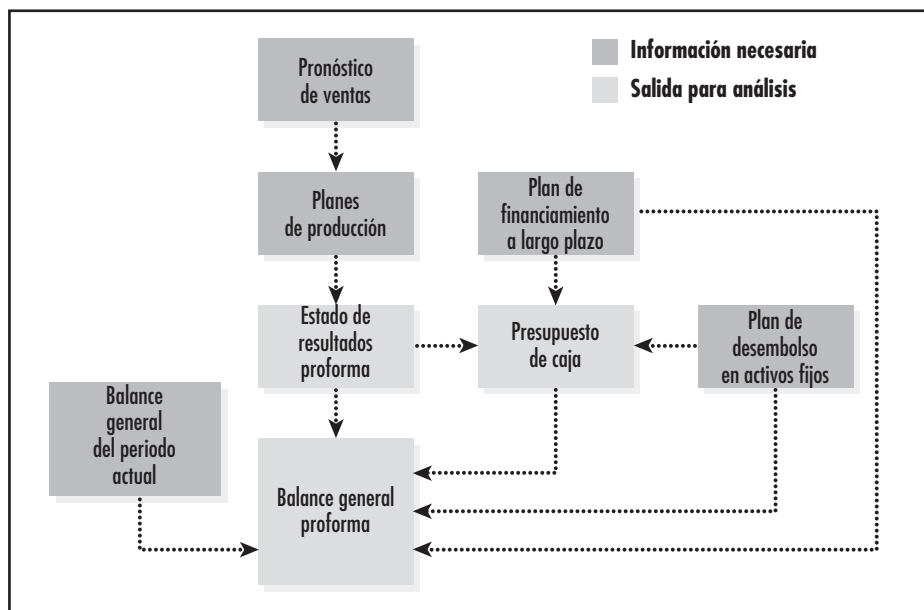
Información necesaria

Salida para análisis

Pronóstico de ventas

Planes de producción

Plan de financiamiento a largo plazo

Estado de resultados proforma

Presupuesto de caja

Plan de desembolso en activos fijos

Balance general del periodo actual

Balance general proforma